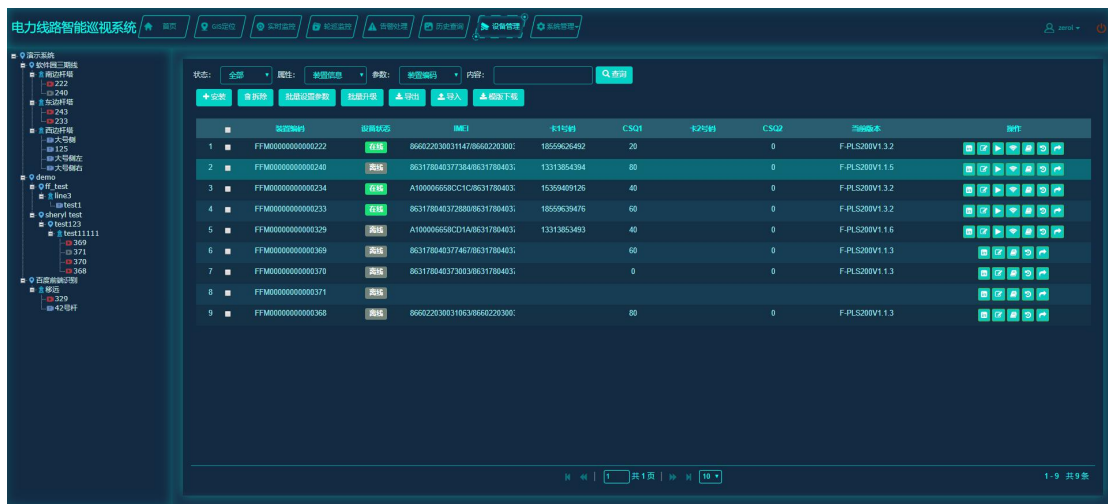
电力线路智能巡视系统 首页 GIS定位 实时监控 轮巡监控 告警处理 历史查询 设备管理 系统管理

zerol

演示系统
软件器三期线
南边杆塔
222
240
东边杆塔
243
233
西边杆塔
大号侧
125
大号侧左
大号侧右
demo
ff_test
line3
test1
sheryl test
test123
test11111
369
371
370
368
百度前端识别
移远
329
42号杆

状态: 全部 属性: 装置信息 参数: 装置编码 内容: 查询

+安装 拆除 批量设置参数 批量升级 导出 导入 模板下载

| | | 装置编码 | 设备状态 | IMEI | 卡1号码 | CSQ1 | 卡2号码 | CSQ2 | 当前版本 | 操作 |
|---|---|---|---|---|---|---|---|---|---|---|
| 1 | ■ | FFM00000000000222 | 在线 | 866022030031147/866022030 | 18559626492 | 20 | | 0 | F-PLS200V1.3.2 | |
| 2 | ■ | FFM00000000000240 | 离线 | 863178040377384/863178040 | 13313854394 | 80 | | 0 | F-PLS200V1.1.5 | |
| 3 | ■ | FFM00000000000234 | 在线 | A100006658CC1C/863178040 | 15359409126 | 40 | | 0 | F-PLS200V1.3.2 | |
| 4 | ■ | FFM00000000000233 | 在线 | 863178040372880/863178040 | 18559639476 | 60 | | 0 | F-PLS200V1.3.2 | |
| 5 | ■ | FFM00000000000329 | 离线 | A100006658CD1A/863178040 | 13313853493 | 40 | | 0 | F-PLS200V1.1.6 | |
| 6 | ■ | FFM00000000000369 | 离线 | 863178040377467/863178040 | | 60 | | 0 | F-PLS200V1.1.3 | |
| 7 | ■ | FFM00000000000370 | 离线 | 863178040373003/863178040 | | 0 | | 0 | F-PLS200V1.1.3 | |
| 8 | ■ | FFM00000000000371 | 离线 | | | | | | | |
| 9 | ■ | FFM00000000000368 | 离线 | 866022030031063/866022030 | | 80 | | 0 | F-PLS200V1.1.3 | |

1 共1页 10

1-9 共9条